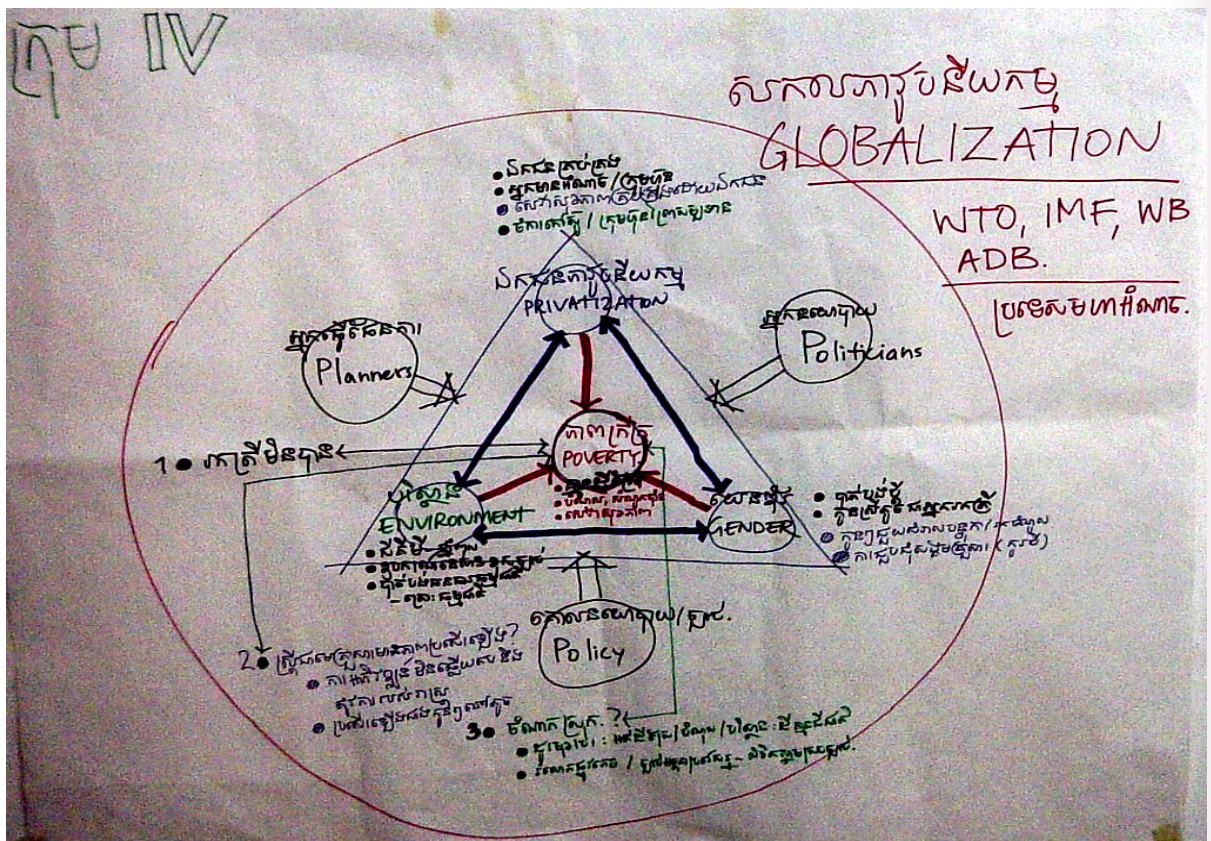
ក្រុម IV

សកលភាវូបនីយកម្ម
GLOBALIZATION

WTO, IMF, WB
ADB.

ប្រទេសមហាអំណាច.

• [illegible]
• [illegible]
• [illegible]
• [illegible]

ឯកជនភាវូបនីយកម្ម
PRIVATIZATION

អ្នករៀបចំផែនការ
Planners

អ្នកនយោបាយ
Politicians

ភាពក្រីក្រ
POVERTY
• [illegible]
• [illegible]

1 • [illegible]

បរិស្ថាន
ENVIRONMENT
• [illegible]
• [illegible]
• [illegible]

យេនឌ័រ
GENDER
• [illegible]
• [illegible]
• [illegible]
• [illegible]

គោលនយោបាយ/ច្បាប់.
Policy

2 • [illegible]?
• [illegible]
• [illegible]

3 • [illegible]?
• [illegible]
• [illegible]